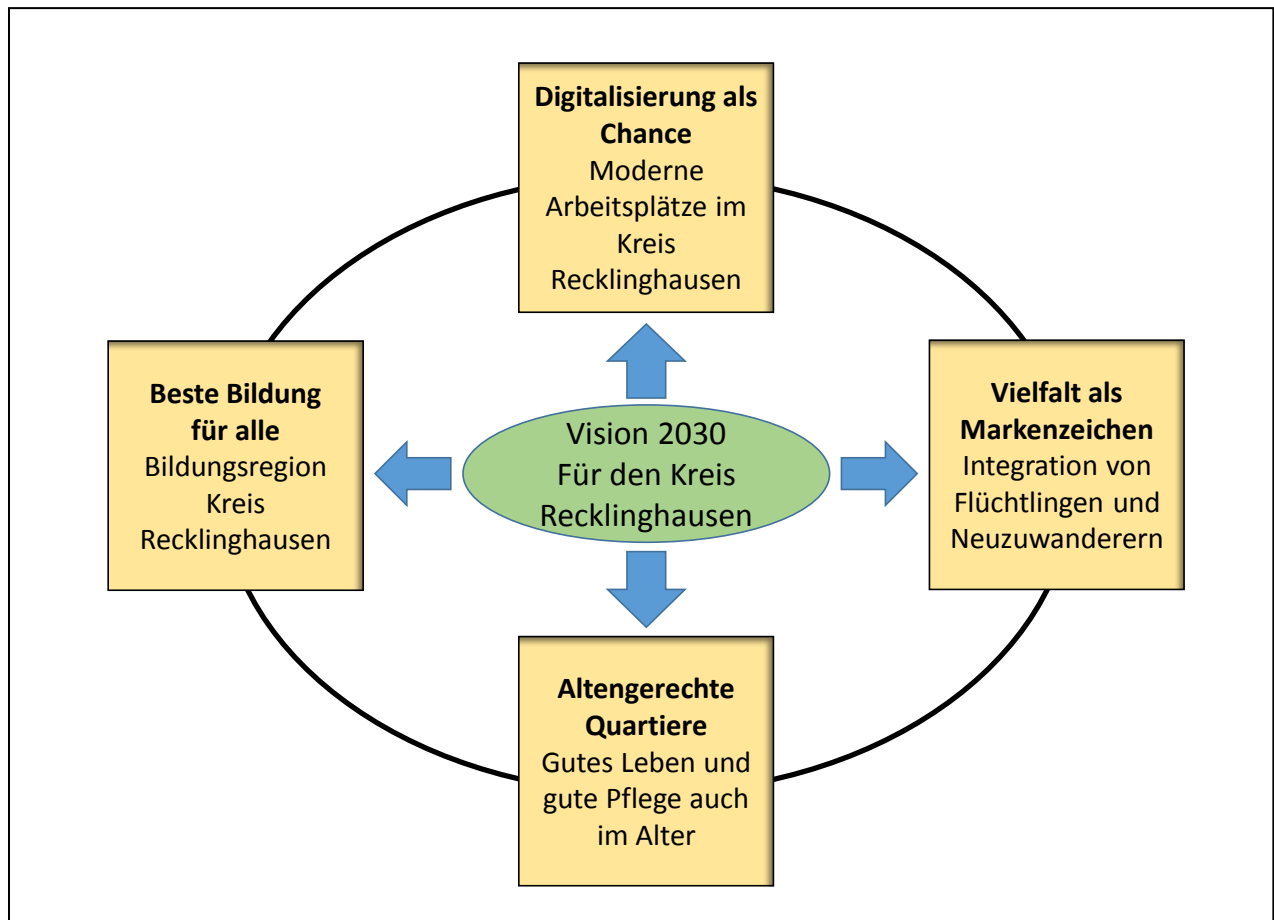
**Digitalisierung als Chance**
Moderne Arbeitsplätze im Kreis Recklinghausen

**Beste Bildung für alle**
Bildungsregion Kreis Recklinghausen

Vision 2030
Für den Kreis Recklinghausen

**Vielfalt als Markenzeichen**
Integration von Flüchtlingen und Neuzuwanderern

**Altengerechte Quartiere**
Gutes Leben und gute Pflege auch im Alter